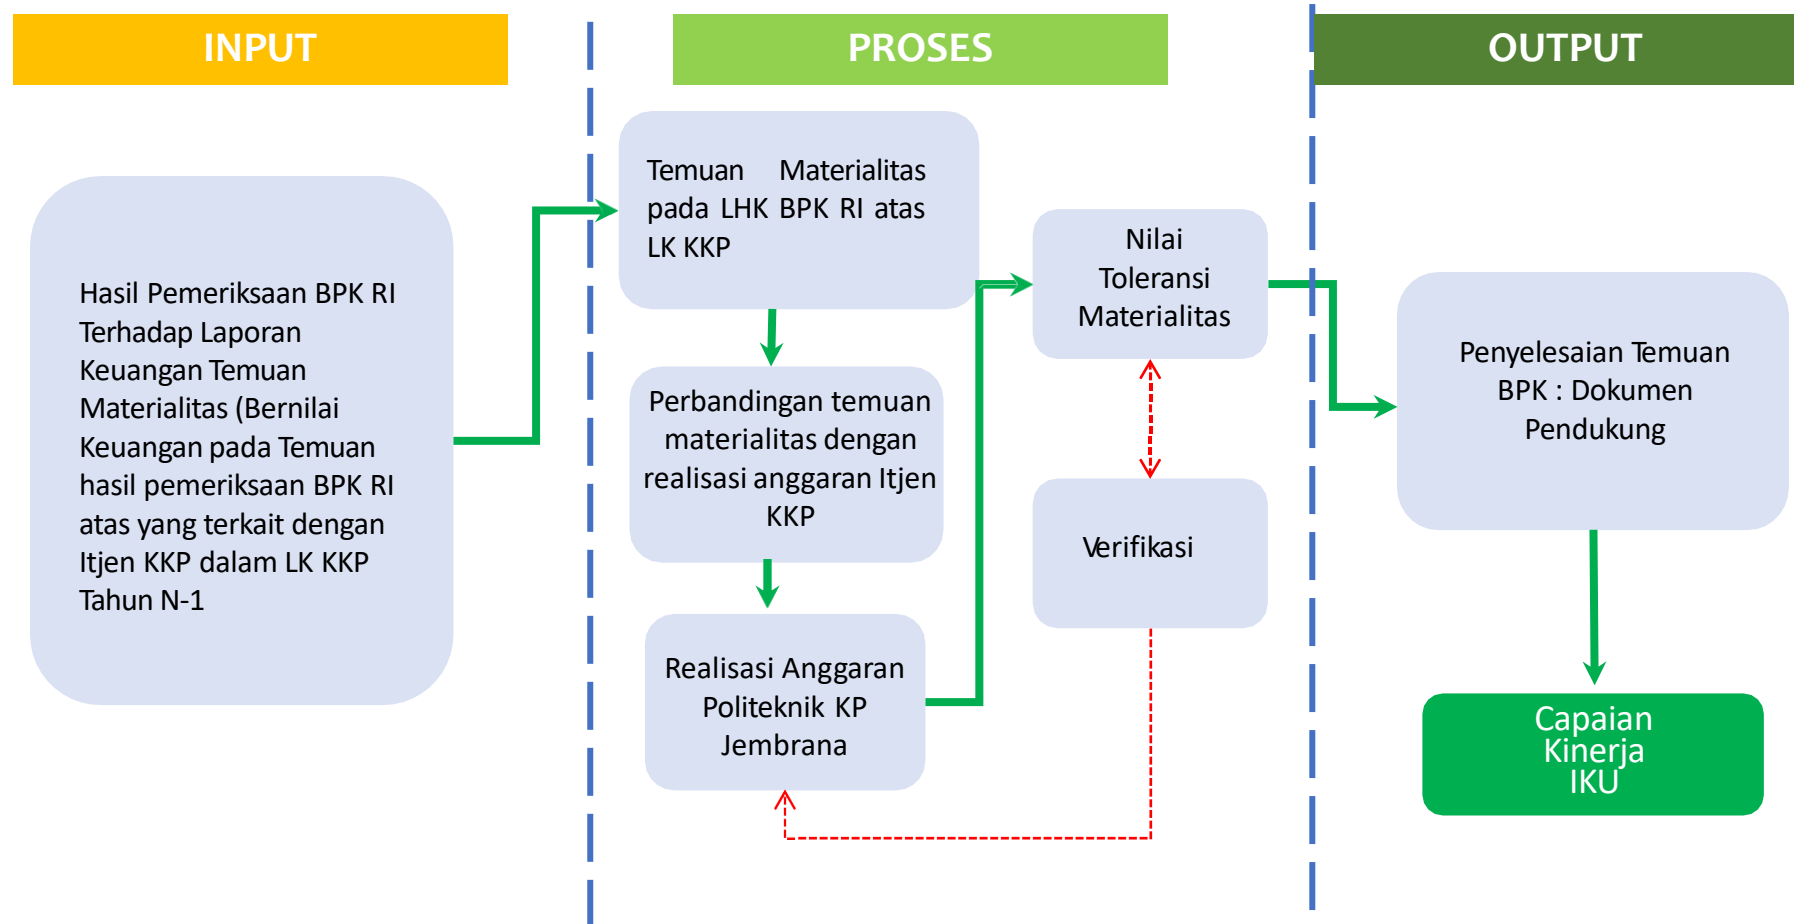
INPUT

PROSES

OUTPUT

Hasil Pemeriksaan BPK RI Terhadap Laporan Keuangan Temuan Materialitas (Bernilai Keuangan pada Temuan hasil pemeriksaan BPK RI atas yang terkait dengan Itjen KKP dalam LK KKP Tahun N-1

Temuan Materialitas pada LHK BPK RI atas LK KKP

Perbandingan temuan materialitas dengan realisasi anggaran Itjen KKP

Realisasi Anggaran Politeknik KP Jembrana

Nilai Toleransi Materialitas

Verifikasi

Penyelesaian Temuan BPK : Dokumen Pendukung

Capaian Kinerja IKU